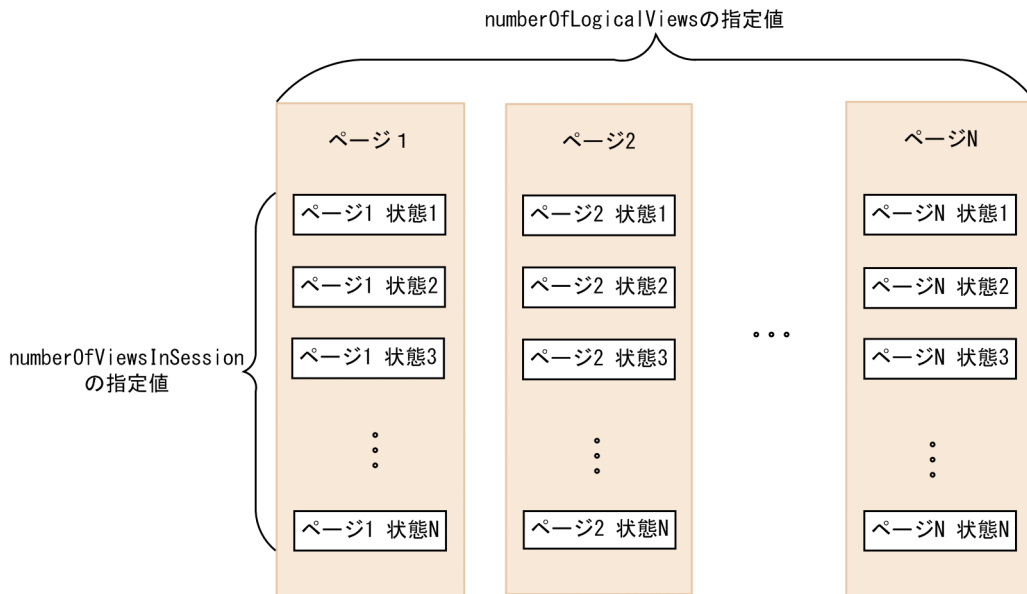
numberOfLogicalViewsの指定値

numberOfViewsInSession
の指定値

ページ 1

ページ1 状態1

ページ1 状態2

ページ1 状態3

⋮

ページ1 状態N

ページ2

ページ2 状態1

ページ2 状態2

ページ2 状態3

⋮

ページ2 状態N

・・・

ページN

ページN 状態1

ページN 状態2

ページN 状態3

⋮

ページN 状態N